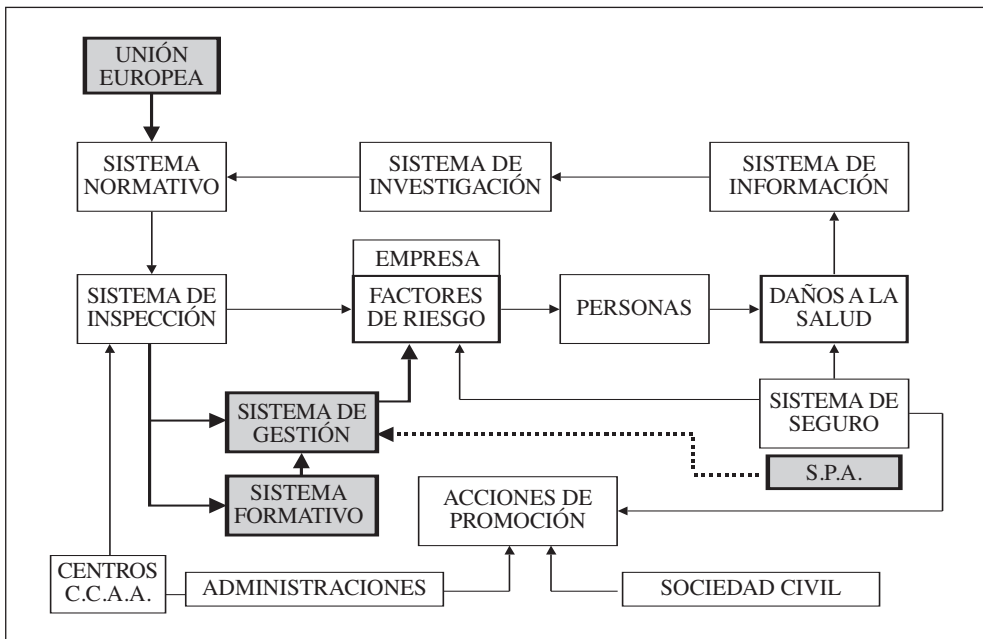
UNIÓN EUROPEA

SISTEMA NORMATIVO

SISTEMA DE INVESTIGACIÓN

SISTEMA DE INFORMACIÓN

EMPRESA

SISTEMA DE INSPECCIÓN

FACTORES DE RIESGO

PERSONAS

DAÑOS A LA SALUD

SISTEMA DE GESTIÓN

SISTEMA DE SEGURO

S.P.A.

SISTEMA FORMATIVO

ACCIONES DE PROMOCIÓN

CENTROS C.C.A.A.

ADMINISTRACIONES

SOCIEDAD CIVIL